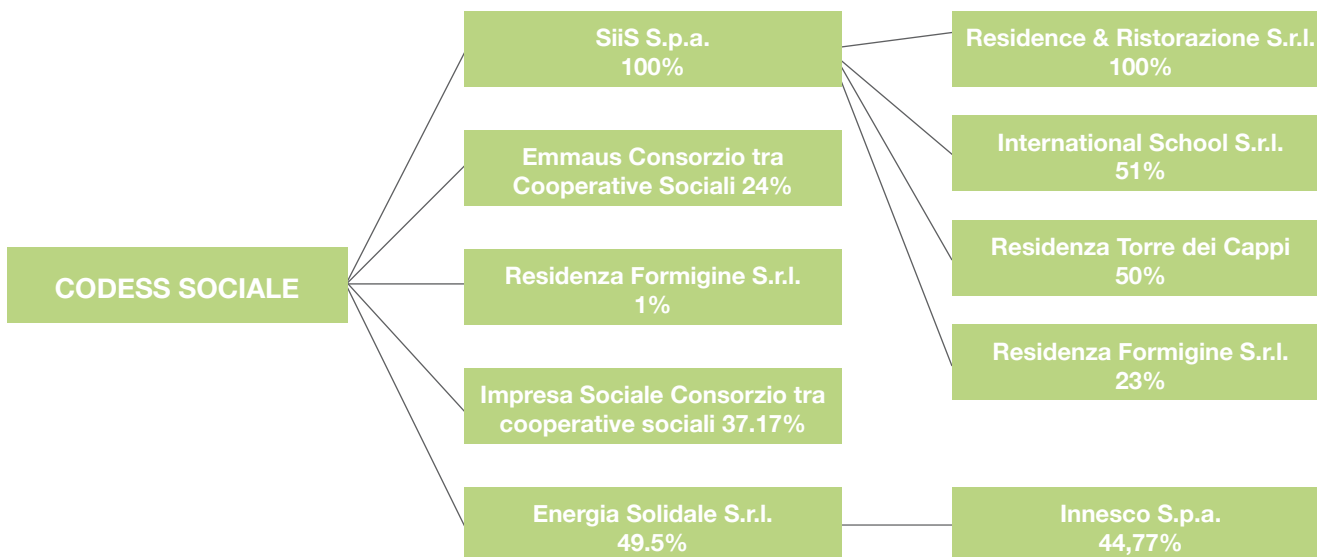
CODESS SOCIALE

SiiS S.p.a.
100%

Emmaus Consorzio tra Cooperative Sociali 24%

Residenza Formigine S.r.l.
1%

Impresa Sociale Consorzio tra cooperative sociali 37.17%

Energia Solidale S.r.l.
49.5%

Residence & Ristorazione S.r.l.
100%

International School S.r.l.
51%

Residenza Torre dei Cappi
50%

Residenza Formigine S.r.l.
23%

Innesco S.p.a.
44,77%